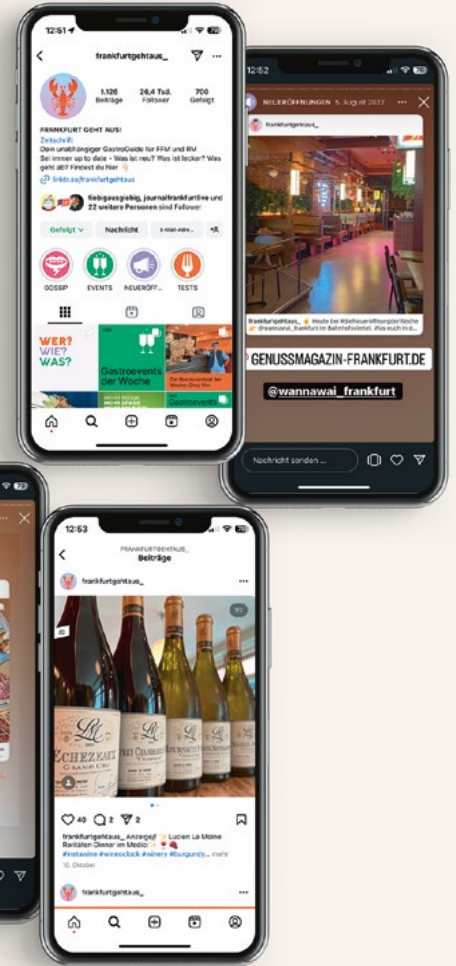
12:51

frankfurtgehtaus_

1.126 Beiträge
26,4 Tsd. Follower
700 Gefolgt

FRANKFURT GEHT AUS!
Zeitschrift
Dein unabhängiger GastroGuide für FFM und RM
Sei immer up to date - Was ist neu? Was ist lecker? Was geht ab? Findest du hier
linktr.ee/frankfurtgehtaus

fiebigausgiebig, journalfrankfurtlive und 22 weitere Personen sind Follower

Gefolgt
Nachricht
E-Mail-Adre...

GOSSIP
EVENTS
NEUERÖFF...
TESTS

WER? WIE? WAS?

Gastroevents der Woche

12:52

NEUERÖFFNUNGEN 5. August 2022

frankfurtgehtaus_

frankfurtgehtaus_ Heute bei #dieNeueröffnungderWoche @wannawai_frankfurt im Bahnhofsviertel. Was euch in d...

GENUSSMAGAZIN-FRANKFURT.DE

@wannawai_frankfurt

Nachricht senden ...

12:53

FRANKFURTGEHTAUS_
Beiträge

frankfurtgehtaus_

ECHEZEAUX GRAND CRU

40 2 2

frankfurtgehtaus_ Anzeige Lucien Le Moine Raritäten Dinner im Medici
#instawine #winesclock #winery #burgundy... mehr
10. Oktober

frankfurtgehtaus_